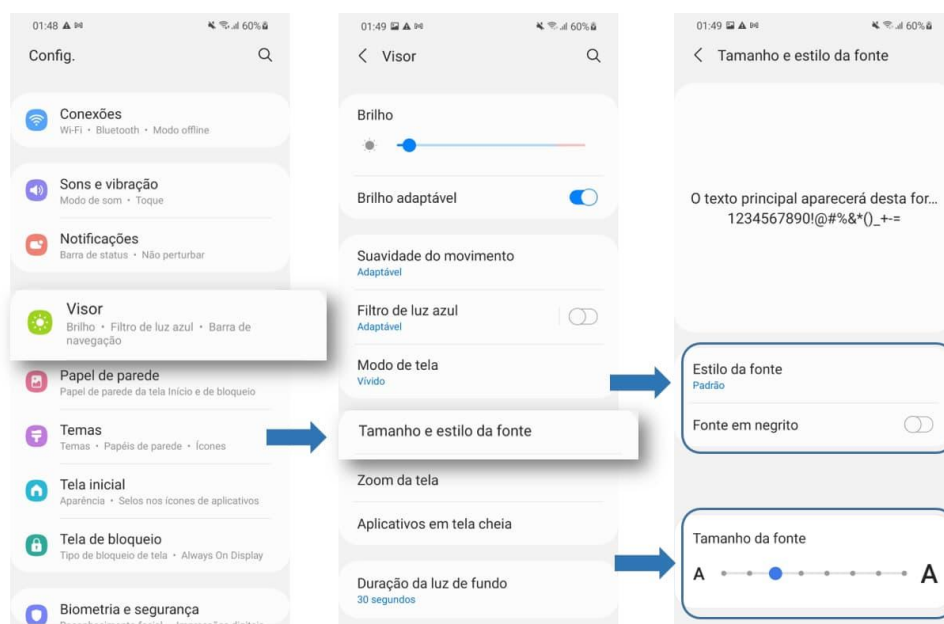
01:48 60%

Config.

Conexões
Wi-Fi • Bluetooth • Modo offline

Sons e vibração
Modo de som • Toque

Notificações
Barra de status • Não perturbar

Visor
Brilho • Filtro de luz azul • Barra de navegação

Papel de parede
Papel de parede da tela Início e de bloqueio

Temas
Temas • Papéis de parede • Ícones

Tela inicial
Aparência • Selos nos ícones de aplicativos

Tela de bloqueio
Tipo de bloqueio de tela • Always On Display

Biometria e segurança
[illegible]

01:49 60%

< Visor

Brilho

Brilho adaptável

Suavidade do movimento
Adaptável

Filtro de luz azul
Adaptável

Modo de tela
Vívido

Tamanho e estilo da fonte

Zoom da tela

Aplicativos em tela cheia

Duração da luz de fundo
30 segundos

01:49 60%

< Tamanho e estilo da fonte

O texto principal aparecerá desta for...
1234567890!@#%&*()_+-=

Estilo da fonte
Padrão

Fonte em negrito

Tamanho da fonte
A A